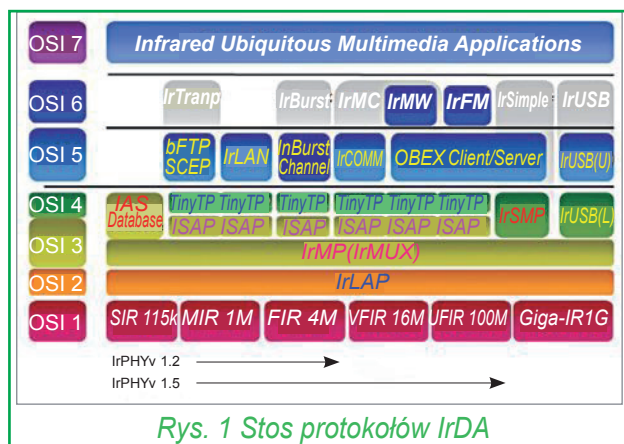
OSI 7
Infrared Ubiquitous Multimedia Applications

OSI 6
IrTranp
IrBurst
IrMC
IrMW
IrFM
IrSimple
IrUSB

OSI 5
bFTP SCEP
IrLAN
InBurst Channel
IrCOMM
OBEX Client/Server
IrUSB(U)

OSI 4
IAS Database
TinyTP TinyTP
TinyTP
TinyTP TinyTP TinyTP
IrSMP
IrUSB(L)
ISAP ISAP
ISAP
ISAP ISAP ISAP

OSI 3
IrMP(IrMUX)

OSI 2
IrLAP

OSI 1
SIR 115k
MIR 1M
FIR 4M
VFIR 16M
UFIR 100M
Giga-IR1G

IrPHYv 1.2
IrPHYv 1.5

Rys. 1 Stos protokołów IrDA